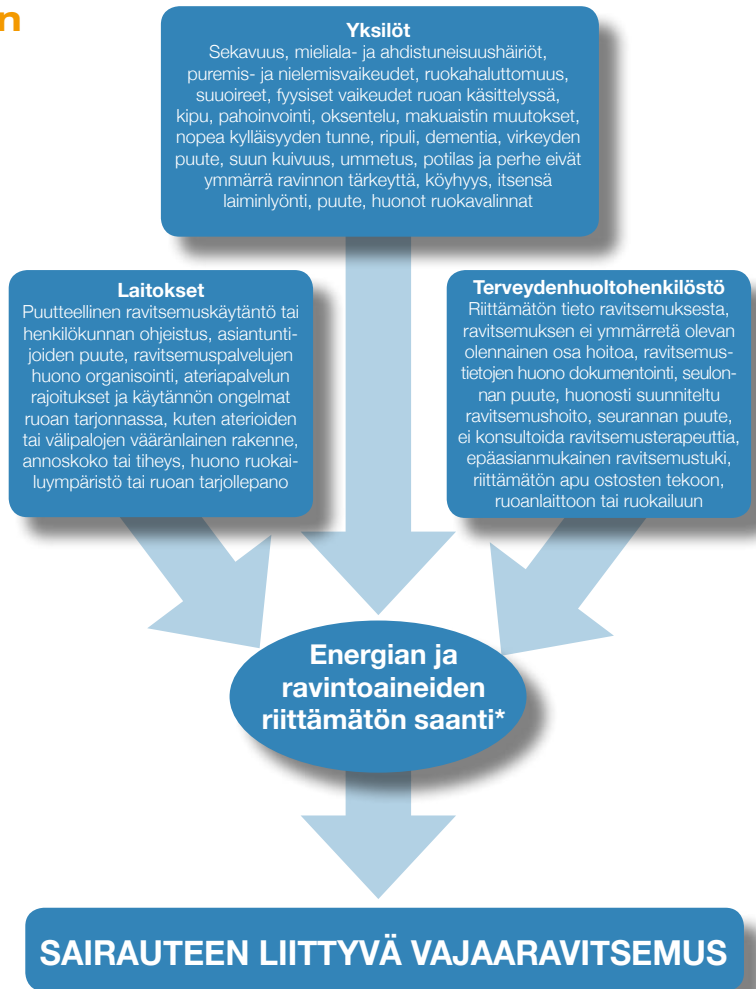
n

Yksilöt
Sekavuus, mieliala- ja ahdistuneisuushäiriöt, puremis- ja nielemisvaikeudet, ruokahaluttomuus, suuoireet, fyysiset vaikeudet ruoan käsittelyssä, kipu, pahoinvointi, oksentelu, makuaistin muutokset, nopea kylläisyyden tunne, ripuli, dementia, virkeyden puute, suun kuivuus, ummetus, potilas ja perhe eivät ymmärrä ravinnon tärkeyttä, köyhyys, itsensä laiminlyönti, puute, huonot ruokavalinnat

Laitokset
Puutteellinen ravitsemuskäytäntö tai henkilökunnan ohjeistus, asiantuntijoiden puute, ravitsemuspalvelujen huono organisointi, ateriapalvelun rajoitukset ja käytännön ongelmat ruoan tarjonnassa, kuten aterioiden tai välipalojen vääränlainen rakenne, annoskoko tai tiheys, huono ruokailuympäristö tai ruoan tarjollepano

Terveydenhuoltohenkilöstö
Riittämätön tieto ravitsemuksesta, ravitsemuksen ei ymmärretä olevan olennainen osa hoitoa, ravitsemustietojen huono dokumentointi, seulonnan puute, huonosti suunniteltu ravitsemushoito, seurannan puute, ei konsultoida ravitsemusterapeuttia, epäasianmukainen ravitsemustuki, riittämätön apu ostosten tekoon, ruoanlaittoon tai ruokailuun

Energian ja ravintoaineiden riittämätön saanti*

SAIRAUTEEN LIITTYVÄ VAJAARAVITSEMUS